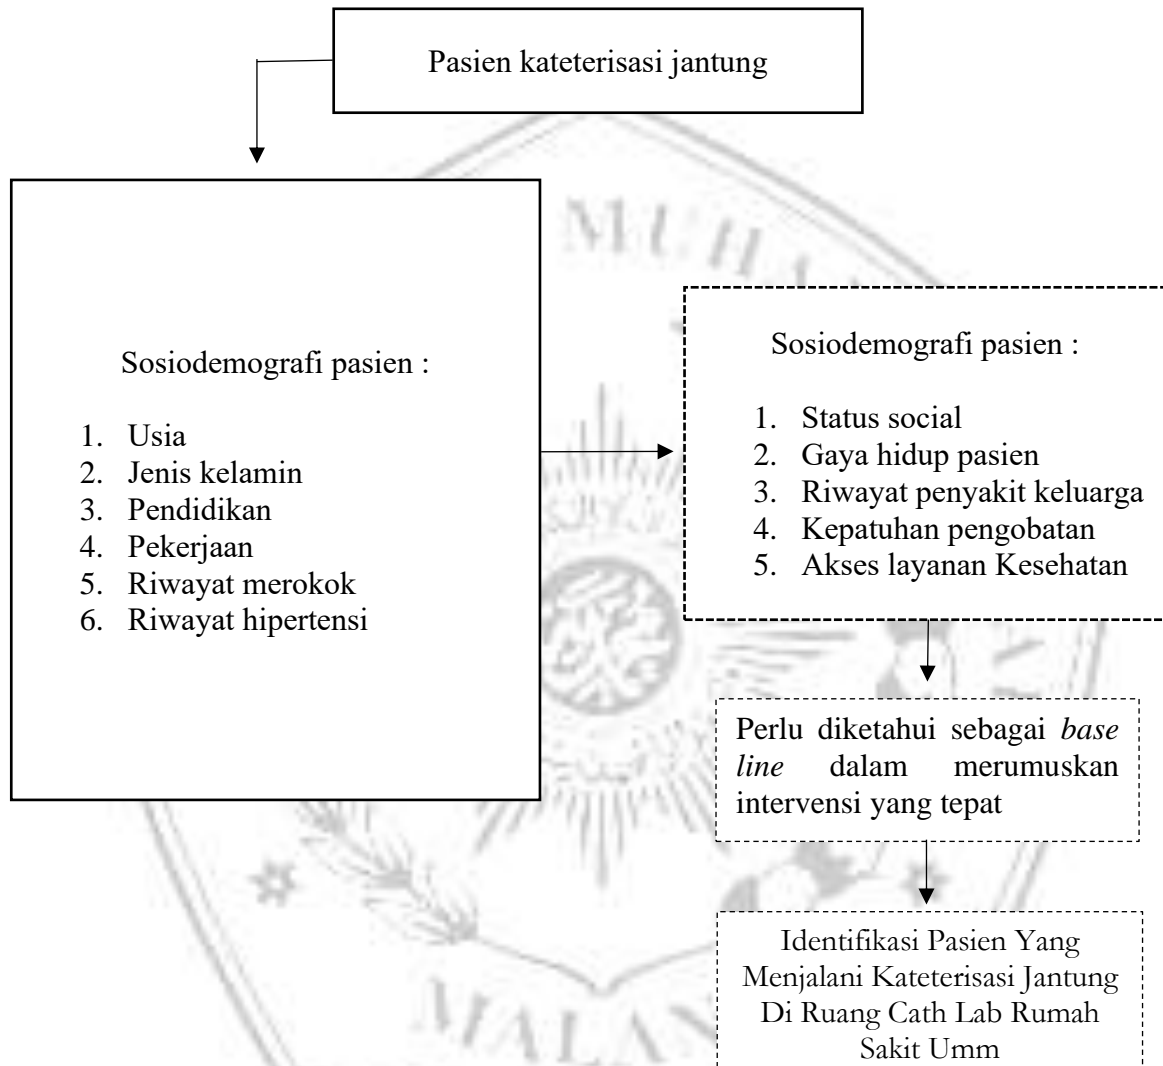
Pasien kateterisasi jantung

Sosiodemografi pasien :

1. Usia
2. Jenis kelamin
3. Pendidikan
4. Pekerjaan
5. Riwayat merokok
6. Riwayat hipertensi

Sosiodemografi pasien :

1. Status social
2. Gaya hidup pasien
3. Riwayat penyakit keluarga
4. Kepatuhan pengobatan
5. Akses layanan Kesehatan

Perlu diketahui sebagai *base line* dalam merumuskan intervensi yang tepat

Identifikasi Pasien Yang Menjalani Kateterisasi Jantung Di Ruang Cath Lab Rumah Sakit Umm

MUHA

MALA